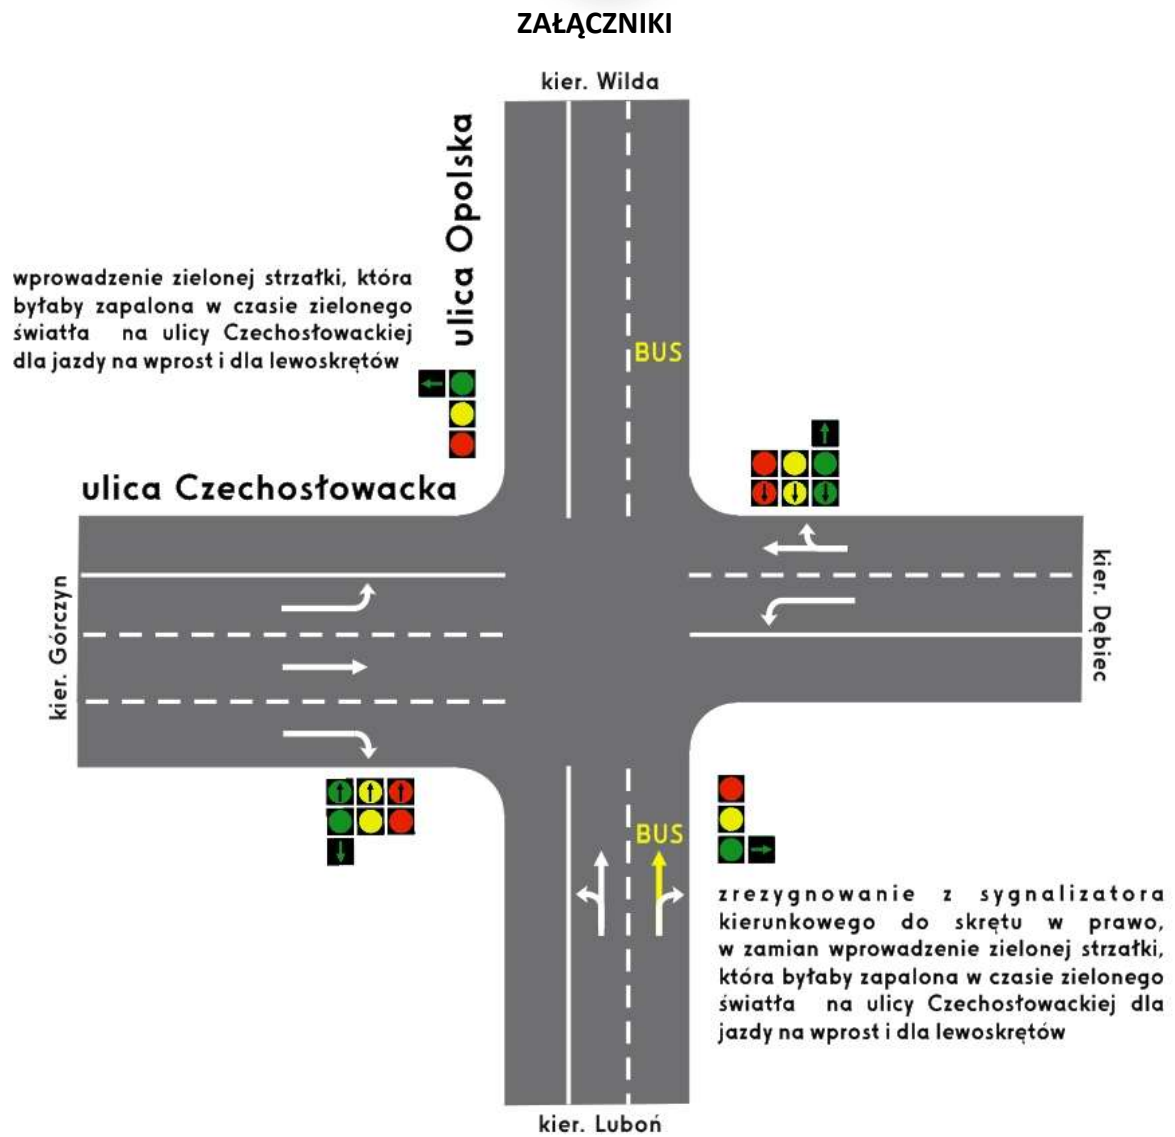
ZAŁĄCZNIKI

kier. Wilda

ulica Opolska

wprowadzenie zielonej strzałki, która byłaby zapalona w czasie zielonego światła na ulicy Czechosłowackiej dla jazdy na wprost i dla lewoskrętów

BUS

ulica Czechosłowacka

kier. Górczyn

kier. Dębiec

BUS

zrezygnowanie z sygnalizatora kierunkowego do skrętu w prawo, w zamian wprowadzenie zielonej strzałki, która byłaby zapalona w czasie zielonego światła na ulicy Czechosłowackiej dla jazdy na wprost i dla lewoskrętów

kier. Luboń